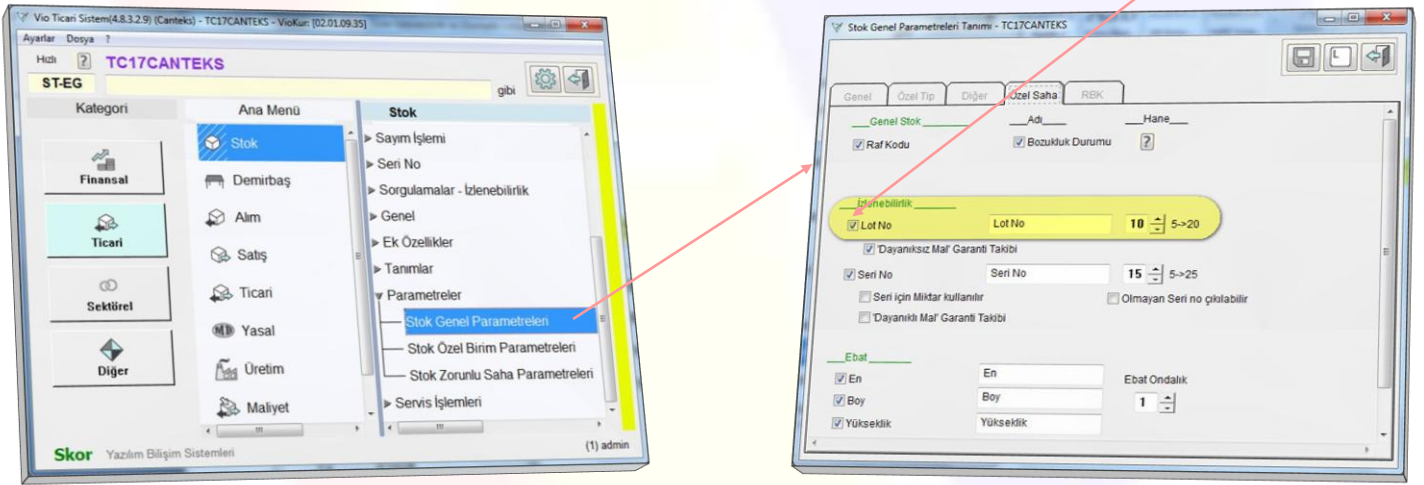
Vio Ticari Sistem(4.8.3.2.9) (Canteks) - TC17CANTEKS - VioKur: [02.01.09.35]

Ayarlar Dosya ?

Hızlı ? TC17CANTEKS

ST-EG gibi

Kategori

Finansal

Ticari

Sektörel

Diğer

Ana Menü

Stok

Demirbaş

Alım

Satış

Ticari

Yasal

Üretim

Maliyet

Stok

Sayım İşlemi

Seri No

Sorgulamalar - İzlenebilirlik

Genel

Ek Özellikler

Tanımlar

Parametreler

Stok Genel Parametreleri

Stok Özel Birim Parametreleri

Stok Zorunlu Saha Parametreleri

Servis İşlemleri

Skor Yazılım Bilişim Sistemleri

(1) admin

Stok Genel Parametreleri Tanımı - TC17CANTEKS

Genel Özel Tip Diğer Özel Saha RBK

Genel Stok Adı Hane

Raf Kodu

Bozukluk Durumu ?

İzlenebilirlik

Lot No Lot No 10 5->20

'Dayanıksız Mal' Garanti Takibi

Seri No Seri No 15 5->25

Seri için Miktar kullanılır

Olmayan Seri no çıkılabilir

'Dayanıklı Mal' Garanti Takibi

Ebat

En En

Boy Boy

Yükseklik Yükseklik

Ebat Ondalık

1